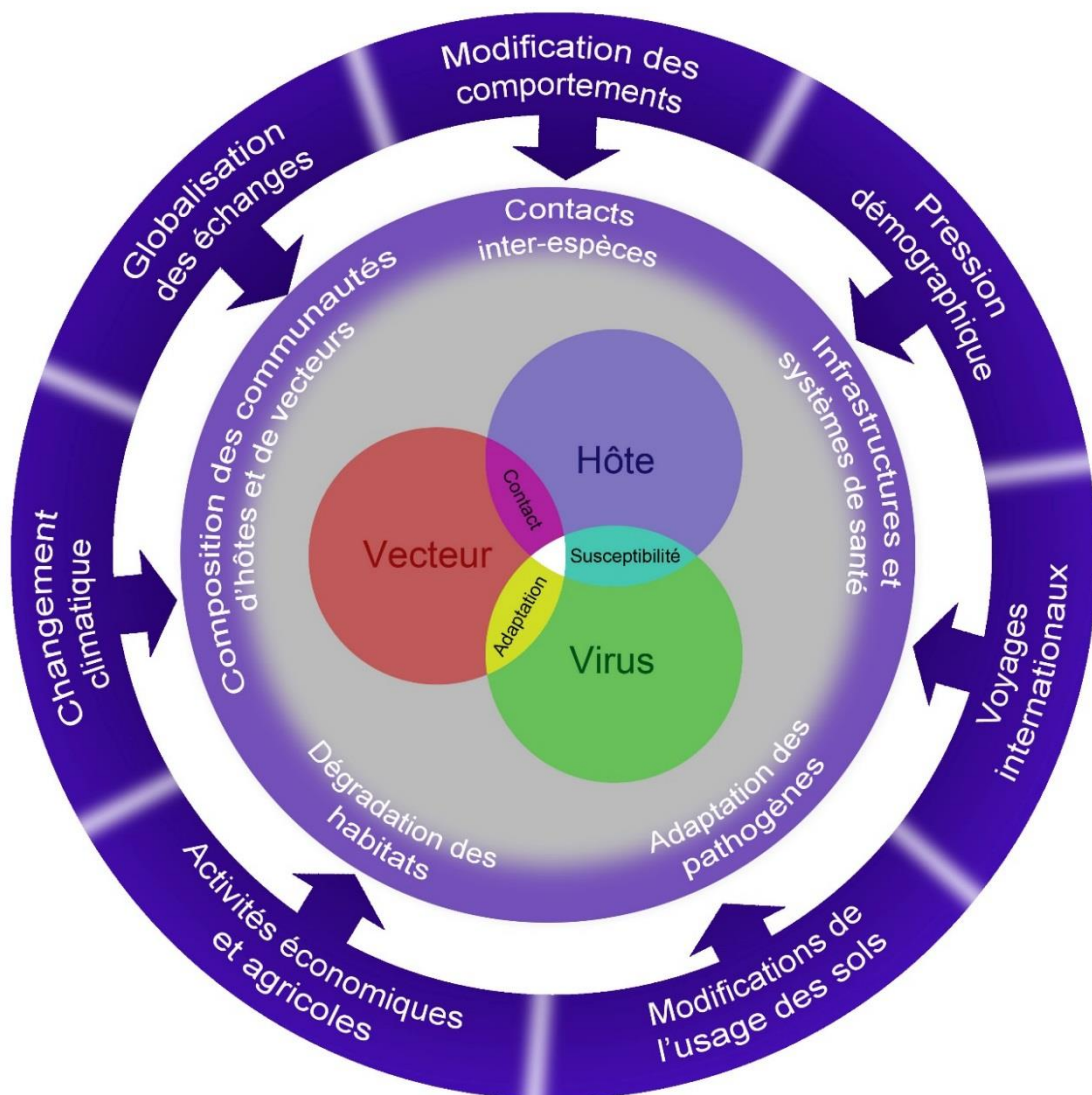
Modification des comportements

Pression démographique

Voyages internationaux

Modifications de l'usage des sols

Activités économiques et agricoles

Changement climatique

Globalisation des échanges

Contacts inter-espèces

Infrastructures et systèmes de santé

Adaptation des pathogènes

Dégradation des habitats

Composition des communautés d'hôtes et de vecteurs

Hôte

Vecteur

Virus

Contact

Susceptibilité

Adaptation